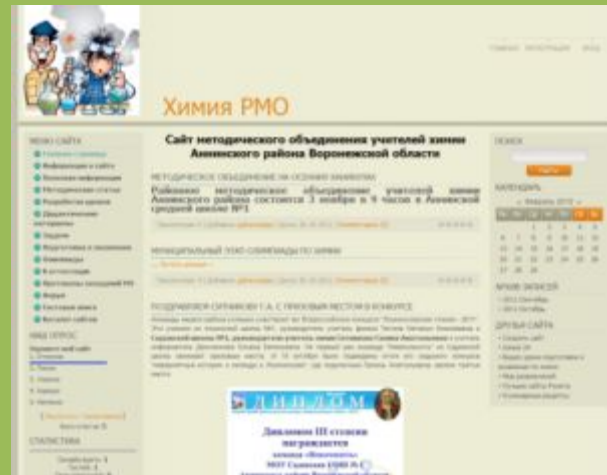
Химия РМО

Главная Регистрация Вход

МЕНЮ САЙТА

Сайт методического объединения учителей химии Аннинского района Воронежской области

МЕТОДИЧЕСКОЕ ОБЪЕДИНЕНИЕ НА ОСЕННИХ КАНИКУЛАХ

Районное методическое объединение учителей химии Аннинского района состоится 3 ноября в 9 часов в Аннинской средней школе №1

МУНИЦИПАЛЬНЫЙ ЭТАП ОЛИМПИАДЫ ПО ХИМИИ

ПОЗДРАВЛЯЕМ СИРМИКОВУ Т. А. С ПРИЗОВЫМ МЕСТОМ В КОНКУРСЕ

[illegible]

ДИПЛОМ

Дипломом III степени награждается

ПОИСК

КАЛЕНДАРЬ

АРХИВ ЗАПИСЕЙ

ДРУЗЬЯ САЙТА

НАШ ОПРОС

СТАТИСТИКА